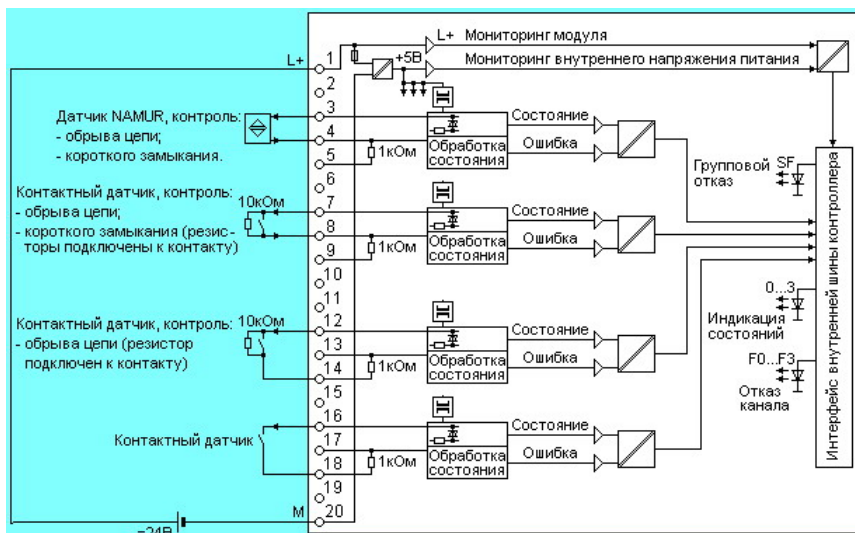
L+ Мониторинг модуля

Мониторинг внутреннего напряжения питания

L+

+5В

Датчик NAMUR, контроль:
- обрыва цепи;
- короткого замыкания.

Контактный датчик, контроль:
- обрыва цепи;
- короткого замыкания (резисторы подключены к контакту)

10кОм

Контактный датчик, контроль:
- обрыва цепи (резистор подключен к контакту)

10кОм

Контактный датчик

1
2
3
4
5
6
7
8
9
10
11
12
13
14
15
16
17
18
19
20

1кОм
1кОм
1кОм
1кОм

Обработка состояния
Обработка состояния
Обработка состояния
Обработка состояния

Состояние
Ошибка
Состояние
Ошибка
Состояние
Ошибка
Состояние
Ошибка

Групповой отказ
SF

0...3
Индикация состояний

F0...F3
Отказ канала

Интерфейс внутренней шины контроллера

M

=24В